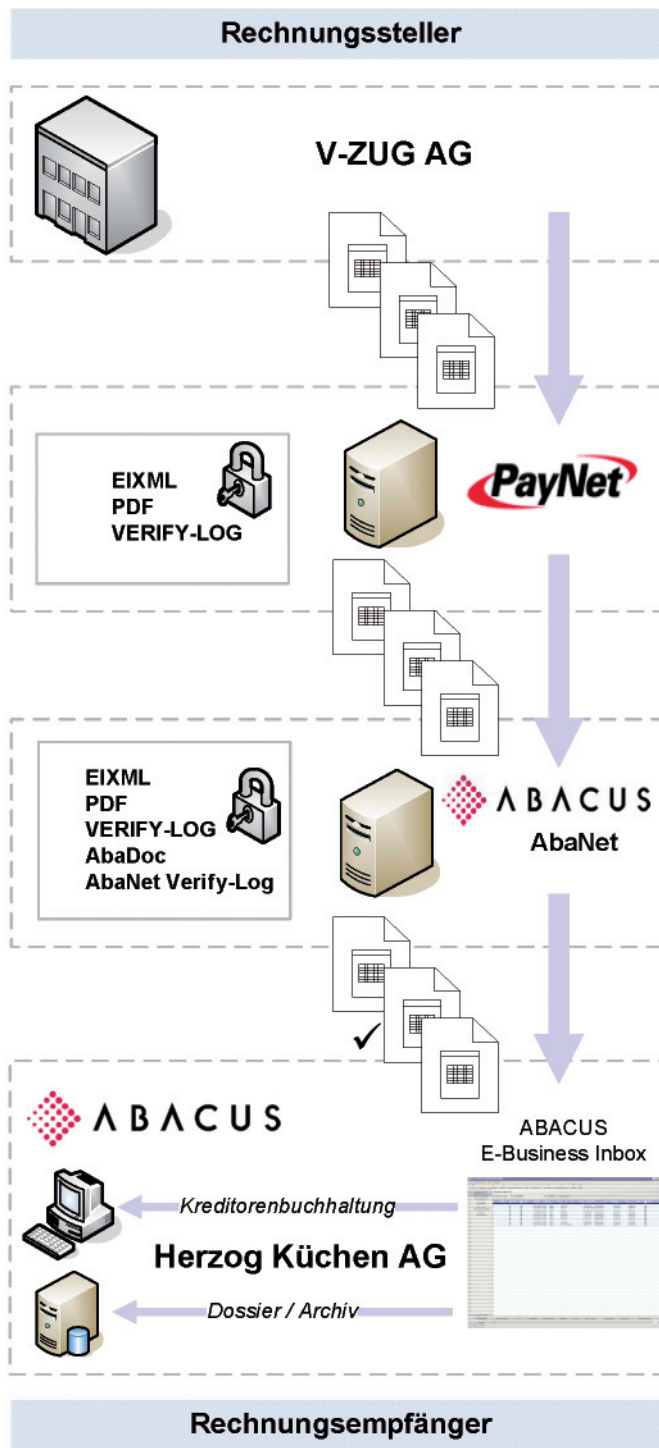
Rechnungssteller

V-ZUG AG

EIXML
PDF
VERIFY-LOG

PayNet

EIXML
PDF
VERIFY-LOG
AbaDoc
AbaNet Verify-Log

ABACUS
AbaNet

ABACUS

ABACUS
E-Business Inbox

Kreditorenbuchhaltung

Herzog Küchen AG

Dossier / Archiv

Rechnungsempfänger